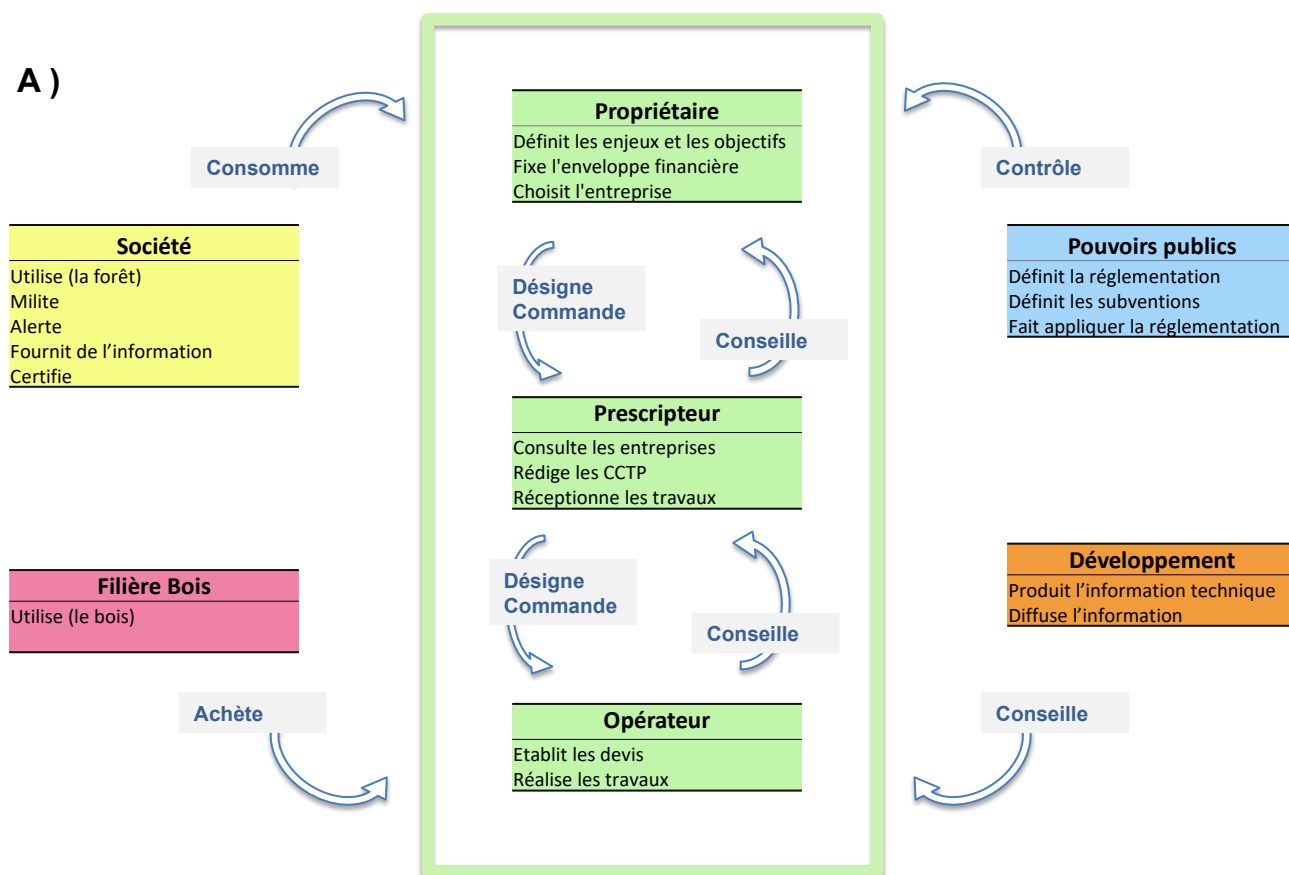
A )

Consomme

Contrôle

Propriétaire
Définit les enjeux et les objectifs
Fixe l'enveloppe financière
Choisit l'entreprise

Société
Utilise (la forêt)
Milite
Alerte
Fournit de l'information
Certifie

Pouvoirs publics
Définit la réglementation
Définit les subventions
Fait appliquer la réglementation

Désigne
Commande

Conseille

Prescripteur
Consulte les entreprises
Rédige les CCTP
Réceptionne les travaux

Filière Bois
Utilise (le bois)

Développement
Produit l'information technique
Diffuse l'information

Désigne
Commande

Conseille

Achète

Conseille

Opérateur
Etablit les devis
Réalise les travaux